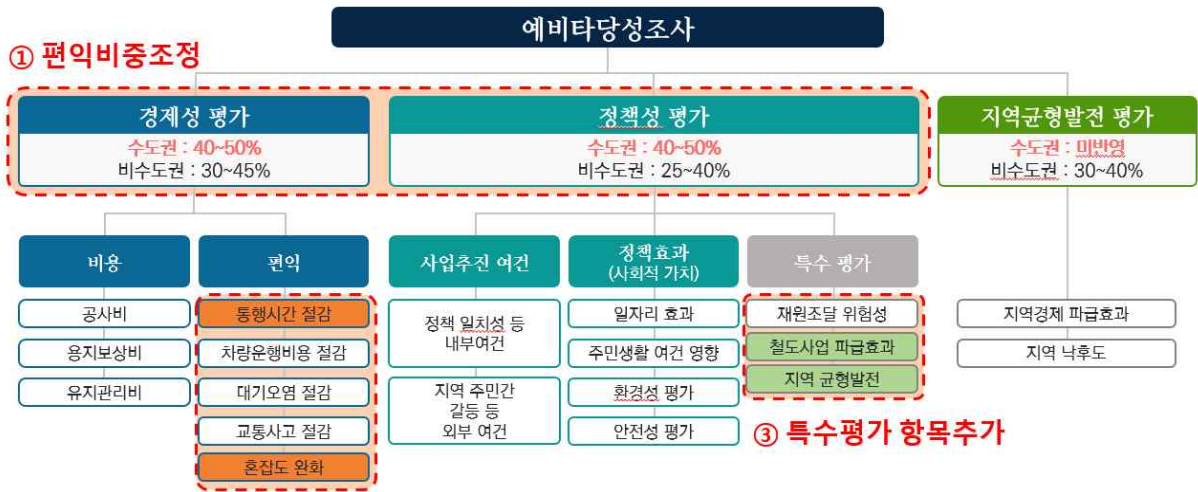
예비타당성조사

① 편익비중조정

경제성 평가
수도권 : 40~50%
비수도권 : 30~45%

정책성 평가
수도권 : 40~50%
비수도권 : 25~40%

지역균형발전 평가
수도권 : 미반영
비수도권 : 30~40%

비용
공사비
용지보상비
유지관리비

편익
통행시간 절감
차량운행비용 절감
대기오염 절감
교통사고 절감
혼잡도 완화

사업추진 여건
정책 일치성 등 내부여건
지역 주민간 갈등 등 외부 여건

정책효과 (사회적 가치)
일자리 효과
주민생활 여건 영향
환경성 평가
안전성 평가

특수 평가
재원조달 위험성
철도사업 파급효과
지역 균형발전

③ 특수평가 항목추가

지역경제 파급효과
지역 낙후도